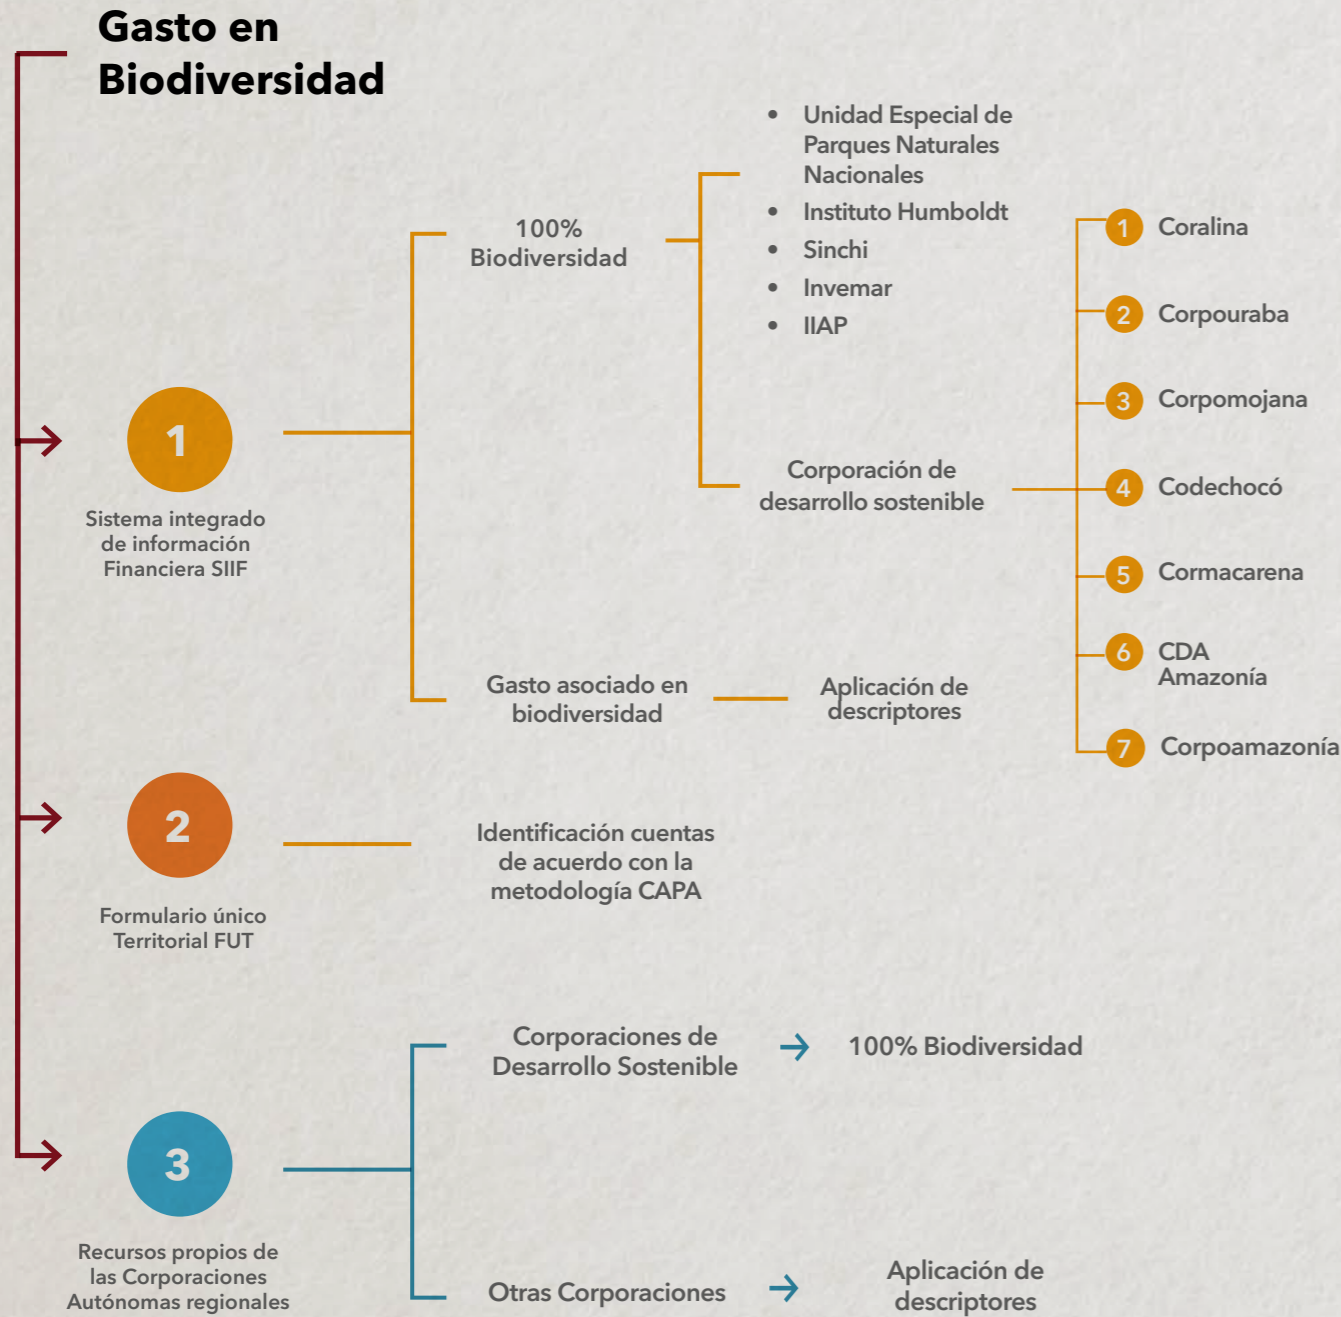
Gasto en Biodiversidad

1
Sistema integrado de información Financiera SIIF

100% Biodiversidad

- Unidad Especial de Parques Naturales Nacionales
- Instituto Humboldt
- Sinchi
- Invemar
- IIAP

Corporación de desarrollo sostenible

1 Coralina
2 Corpouraba
3 Corpomojana
4 Codechocó
5 Cormacarena
6 CDA Amazonía
7 Corpoamazonía

Gasto asociado en biodiversidad

Aplicación de descriptores

2
Formulario único Territorial FUT

Identificación cuentas de acuerdo con la metodología CAPA

3
Recursos propios de las Corporaciones Autónomas regionales

Corporaciones de Desarrollo Sostenible → 100% Biodiversidad

Otras Corporaciones → Aplicación de descriptores